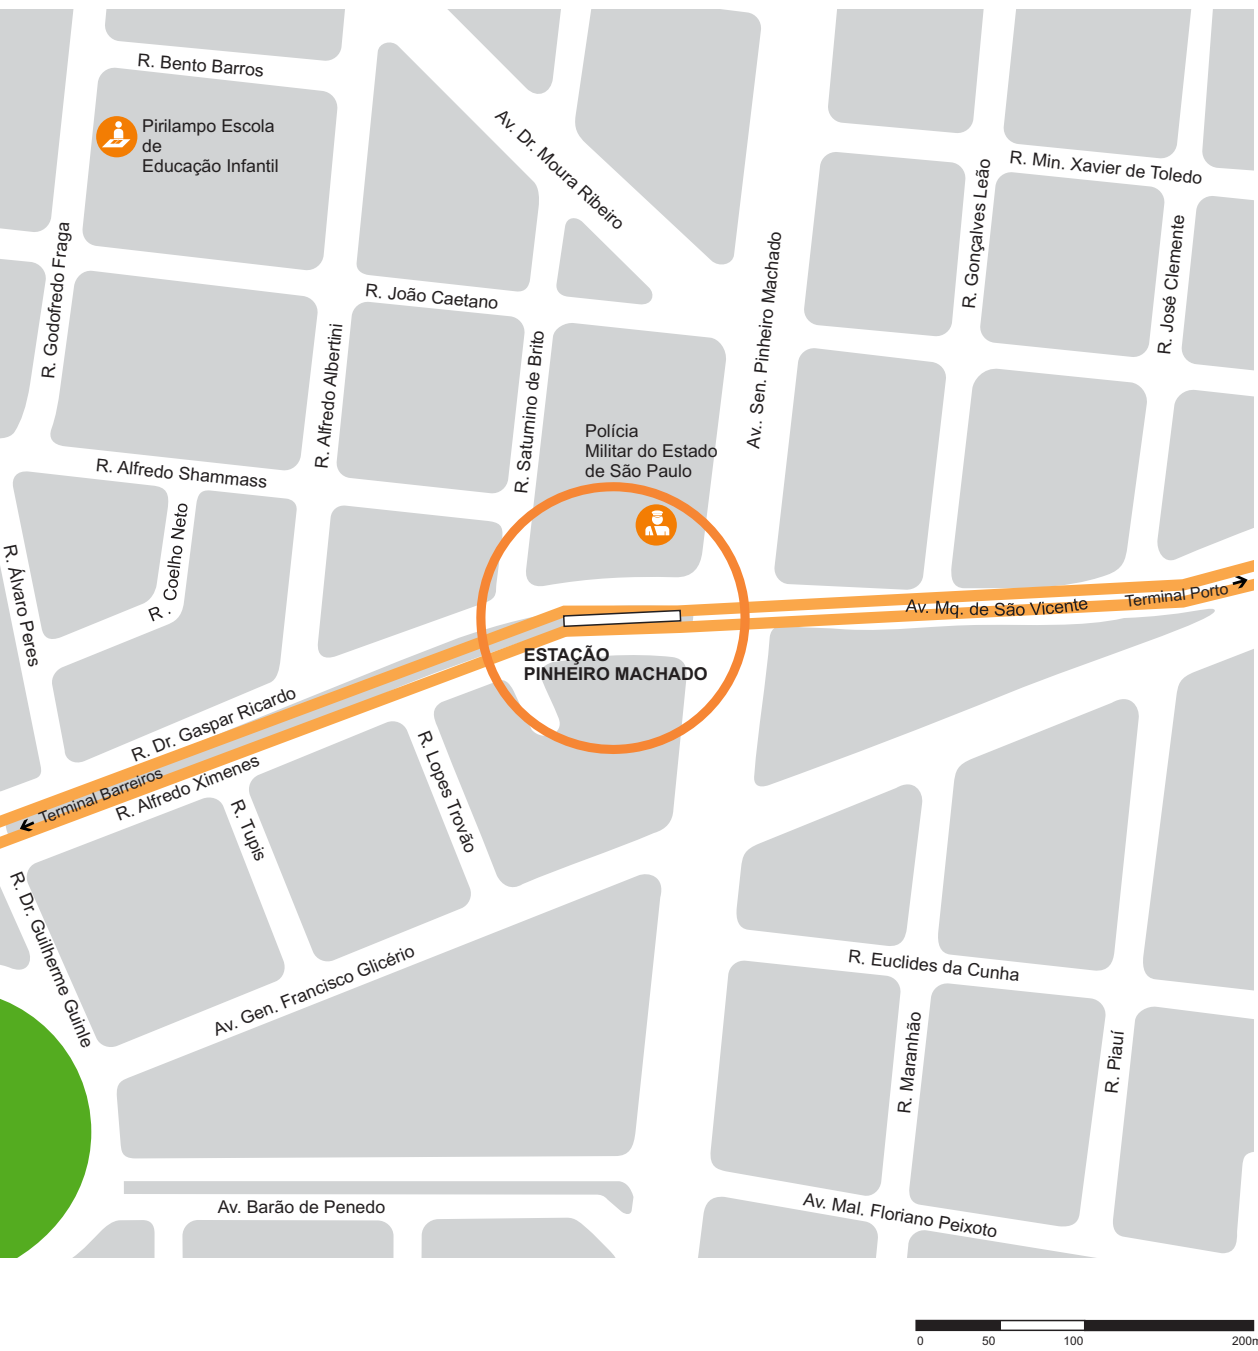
R. Bento Barros

Pirilampo Escola de Educação Infantil

Av. Dr. Moura Ribeiro

R. Min. Xavier de Toledo

R. Gonçalves Leão

R. José Clemente

R. Godofredo Fraga

R. João Caetano

Av.. Sen. Pinheiro Machado

R. Alfredo Albertini

R. Saturnino de Brito

Polícia Militar do Estado de São Paulo

R. Alfredo Shammass

R. Coelho Neto

R. Álvaro Peres

Av. Mq. de São Vicente

Terminal Porto

ESTAÇÃO PINHEIRO MACHADO

R. Dr. Gaspar Ricardo

Terminal Barreiros

R. Alfredo Ximenes

R. Lopes Trovão

R. Tupis

R. Dr. Guilherme Guinle

Av. Gen. Francisco Glicério

R. Euclides da Cunha

R. Maranhão

R. Piauí

Av. Barão de Penedo

Av. Mal. Floriano Peixoto

0 50 100 200m